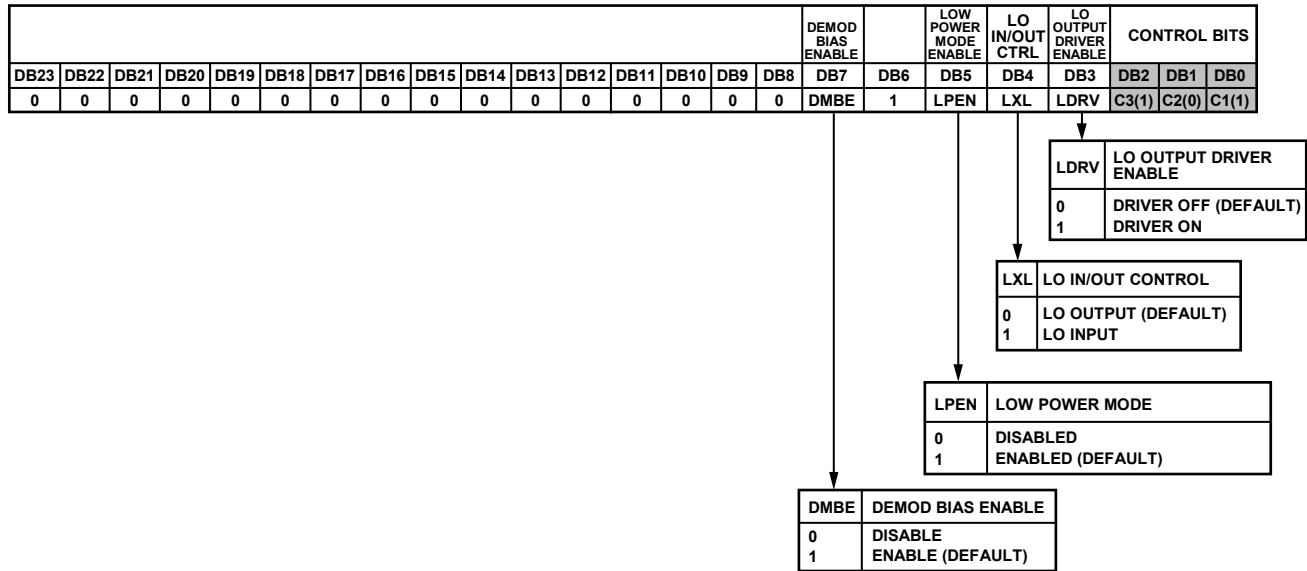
| | | | | | | | | | | | | | | | | DEMOD BIAS ENABLE | | LOW POWER MODE ENABLE | LO IN/OUT CTRL | LO OUTPUT DRIVER ENABLE | CONTROL BITS | | |
|---|---|---|---|---|---|---|---|---|---|---|---|---|---|---|---|---|---|---|---|---|---|---|---|
| DB23 | DB22 | DB21 | DB20 | DB19 | DB18 | DB17 | DB16 | DB15 | DB14 | DB13 | DB12 | DB11 | DB10 | DB9 | DB8 | DB7 | DB6 | DB5 | DB4 | DB3 | DB2 | DB1 | DB0 |
| 0 | 0 | 0 | 0 | 0 | 0 | 0 | 0 | 0 | 0 | 0 | 0 | 0 | 0 | 0 | 0 | DMBE | 1 | LPEN | LXL | LDRV | C3(1) | C2(0) | C1(1) |

| LDRV | LO OUTPUT DRIVER ENABLE |
|---|---|
| 0<br>1 | DRIVER OFF (DEFAULT)<br>DRIVER ON |

| LXL | LO IN/OUT CONTROL |
|---|---|
| 0<br>1 | LO OUTPUT (DEFAULT)<br>LO INPUT |

| LPEN | LOW POWER MODE |
|---|---|
| 0<br>1 | DISABLED<br>ENABLED (DEFAULT) |

| DMBE | DEMOD BIAS ENABLE |
|---|---|
| 0<br>1 | DISABLE<br>ENABLE (DEFAULT) |